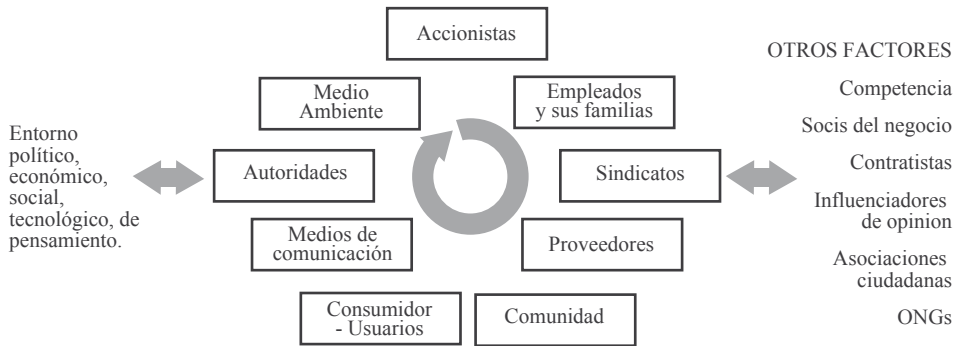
Entorno político, económico, social, tecnológico, de pensamiento.

Accionistas

Medio Ambiente

Empleados y sus familias

Autoridades

Sindicatos

Medios de comunicación

Proveedores

Consumidor - Usuarios

Comunidad

OTROS FACTORES

Competencia

Socis del negocio

Contratistas

Influenciadores de opinion

Asociaciones ciudadanas

ONGs